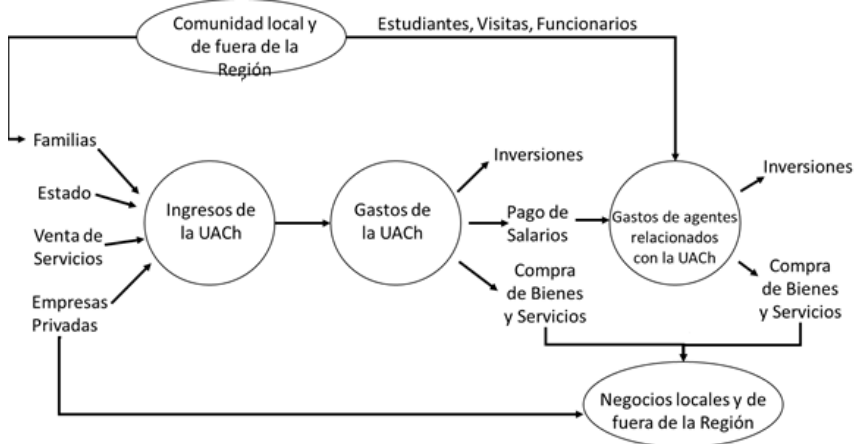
Comunidad local y de fuera de la Región

Estudiantes, Visitas, Funcionarios

Familias

Estado

Venta de Servicios

Empresas Privadas

Ingresos de la UACh

Gastos de la UACh

Inversiones

Pago de Salarios

Compra de Bienes y Servicios

Gastos de agentes relacionados con la UACh

Inversiones

Compra de Bienes y Servicios

Negocios locales y de fuera de la Región